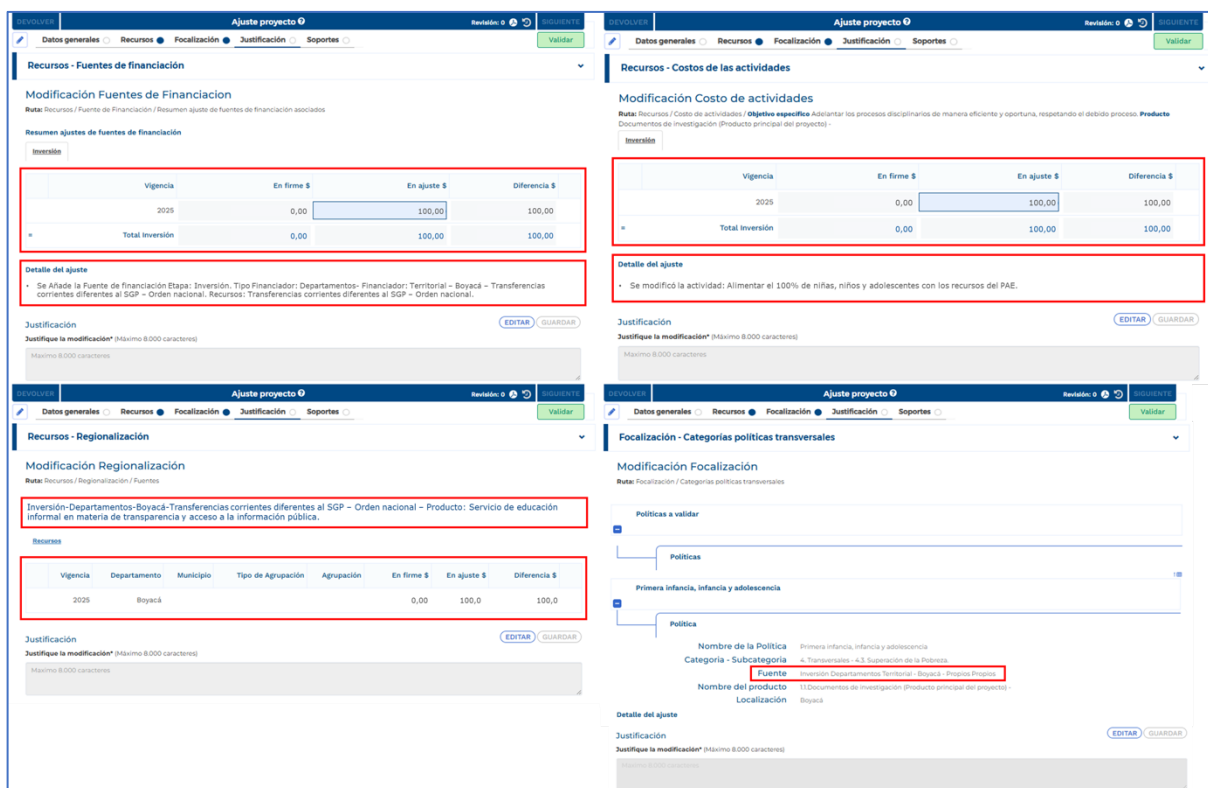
DEVOLVER Ajuste proyecto ? Revisión: 0 SIGUIENTE

Datos generales Recursos Focalización Justificación Soportes Validar

Recursos - Fuentes de financiación

Modificación Fuentes de Financiacion

Ruta: Recursos / Fuente de Financiación / Resumen ajuste de fuentes de financiación asociados

Resumen ajustes de fuentes de financiación

Inversión

| | Vigencia | En firme $ | En ajuste $ | Diferencia $ |
|---|---|---|---|---|
| | 2025 | 0,00 | 100,00 | 100,00 |
| = | Total Inversión | 0,00 | 100,00 | 100,00 |

Detalle del ajuste

• Se Añade la Fuente de financiación Etapa: Inversión. Tipo Financiador: Departamentos- Financiador: Territorial – Boyacá – Transferencias corrientes diferentes al SGP – Orden nacional. Recursos: Transferencias corrientes diferentes al SGP – Orden nacional.

Justificación EDITAR GUARDAR

Justifique la modificación* (Máximo 8.000 caracteres)

Máximo 8.000 caracteres

DEVOLVER Ajuste proyecto ? Revisión: 0 SIGUIENTE

Datos generales Recursos Focalización Justificación Soportes Validar

Recursos - Costos de las actividades

Modificación Costo de actividades

Ruta: Recursos / Costo de actividades / Objetivo especifico Adelantar los procesos disciplinarios de manera eficiente y oportuna, respetando el debido proceso. Producto Documentos de investigación (Producto principal del proyecto) -

Inversión

| | Vigencia | En firme $ | En ajuste $ | Diferencia $ |
|---|---|---|---|---|
| | 2025 | 0,00 | 100,00 | 100,00 |
| = | Total Inversión | 0,00 | 100,00 | 100,00 |

Detalle del ajuste

• Se modificó la actividad: Alimentar el 100% de niñas, niños y adolescentes con los recursos del PAE.

Justificación EDITAR GUARDAR

Justifique la modificación* (Máximo 8.000 caracteres)

Máximo 8.000 caracteres

DEVOLVER Ajuste proyecto ? Revisión: 0 SIGUIENTE

Datos generales Recursos Focalización Justificación Soportes Validar

Recursos - Regionalización

Modificación Regionalización

Ruta: Recursos / Regionalización / Fuentes

Inversión-Departamentos-Boyacá-Transferencias corrientes diferentes al SGP – Orden nacional – Producto: Servicio de educación informal en materia de transparencia y acceso a la información pública.

Recursos

| Vigencia | Departamento | Municipio | Tipo de Agrupación | Agrupación | En firme $ | En ajuste $ | Diferencia $ |
|---|---|---|---|---|---|---|---|
| 2025 | Boyacá | | | | 0,00 | 100,0 | 100,0 |

Justificación EDITAR GUARDAR

Justifique la modificación* (Máximo 8.000 caracteres)

Máximo 8.000 caracteres

DEVOLVER Ajuste proyecto ? Revisión: 0 SIGUIENTE

Datos generales Recursos Focalización Justificación Soportes Validar

Focalización - Categorías políticas transversales

Modificación Focalización

Ruta: Focalización / Categorías políticas transversales

Políticas a validar

Políticas

Primera infancia, infancia y adolescencia

Política

Nombre de la Política Primera infancia, infancia y adolescencia

Categoría - Subcategoría 4. Transversales - 4.3. Superación de la Pobreza

Fuente Inversión Departamentos Territorial - Boyacá - Propios Propios

Nombre del producto 1.1.Documentos de investigación (Producto principal del proyecto) -

Localización Boyacá

Detalle del ajuste

Justificación EDITAR GUARDAR

Justifique la modificación* (Máximo 8.000 caracteres)

Máximo 8.000 caracteres